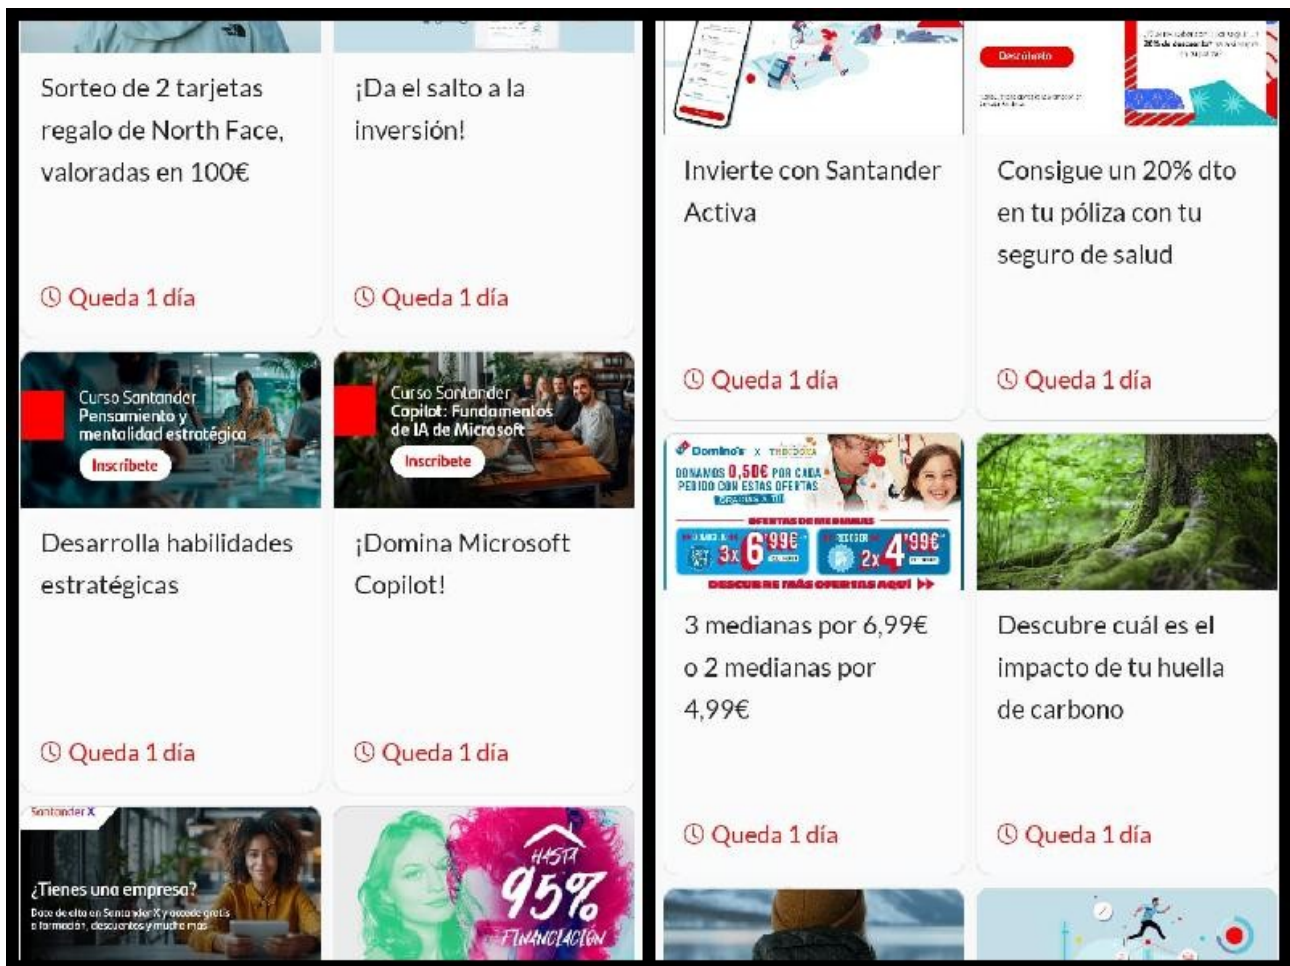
Sorteo de 2 tarjetas regalo de North Face, valoradas en 100€

Queda 1 día

¡Da el salto a la inversión!

Queda 1 día

Curso Santander Pensamiento y mentalidad estratégica

Inscríbete

Desarrolla habilidades estratégicas

Queda 1 día

Curso Santander Copilot: Fundamentos de IA de Microsoft

Inscríbete

¡Domina Microsoft Copilot!

Queda 1 día

Santander X

¿Tienes una empresa?

Date de alta en Santander X y accede gratis a formación, descuentos y mucho más

HASTA 95% FINANCIACIÓN

Invierte con Santander Activa

Queda 1 día

Descubrelo

Consigue un 20% dto en tu póliza con tu seguro de salud

Queda 1 día

Domino's x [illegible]

DONAMOS 0,50€ POR CADA PEDIDO CON ESTAS OFERTAS

OFERTAS DE MEDIANAS

3x 6'99€

2x 4'99€

DESCUBRE MÁS OFERTAS AQUÍ

3 medianas por 6,99€ o 2 medianas por 4,99€

Queda 1 día

Descubre cuál es el impacto de tu huella de carbono

Queda 1 día